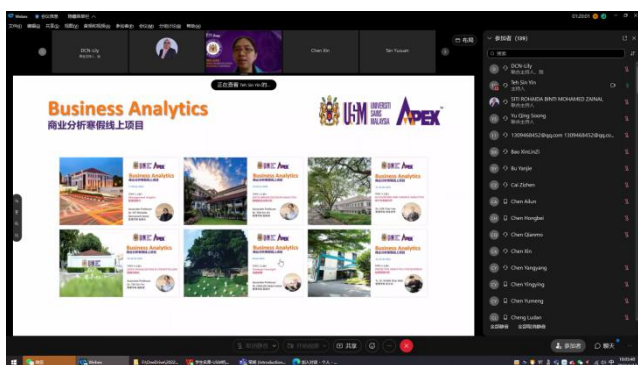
Webex

DCN-Lily

Chen Xin

Sin Yuxuan

布局

正在查看 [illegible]

Business Analytics
商业分析寒假线上项目

USM UNIVERSITI SAINS MALAYSIA

APEX

Business Analytics

Business Analytics

Business Analytics

Business Analytics

Business Analytics

Business Analytics

参加者 (109)

DCN-Lily

Teh Sin Yin

SITI ROHAIDA BINTI MOHAMED ZAINAL

Yu Qing Song

1309468452@qq.com 1309468452@qq.co...

Bao XinLinZi

Bu Yanjie

Cai Zizhen

Chen Aikun

Chen Hongbei

Chen Qianmo

Chen Xin

Chen Yangyang

Chen Yingying

Chen Yumeng

Cheng Ludan

共享

参加者

聊天